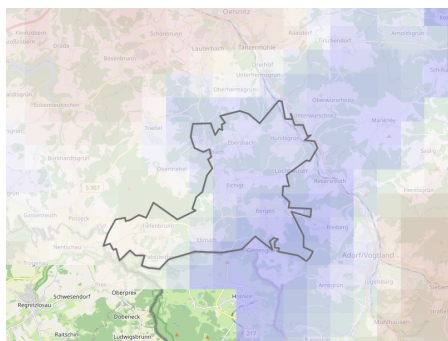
Oelsnitz
Schönbrunn
Lauterbach
Taltitz
Tirpersdorf
Triebel
Eichigt
Bergen
Adorf/Vogtland
Regnitzlosau
Oberprex
Döbeneck
Raitschin
Ludwigsbrunn
Schwesendorf
Burkhardtsgrün
Posseck
Untertriebel
Ebersbach
Hundsgrün
Leubetha
Dürrenbach
Rebersreuth
Unterwürschnitz
Oberwürschnitz
Marieney
Ottengrün
Tiefenbrunn
Ebmath
Freiberg
Arnsgrün
Hennebach
Mühlhausen
Gassenreuth
Hartmannsgrün
B 92